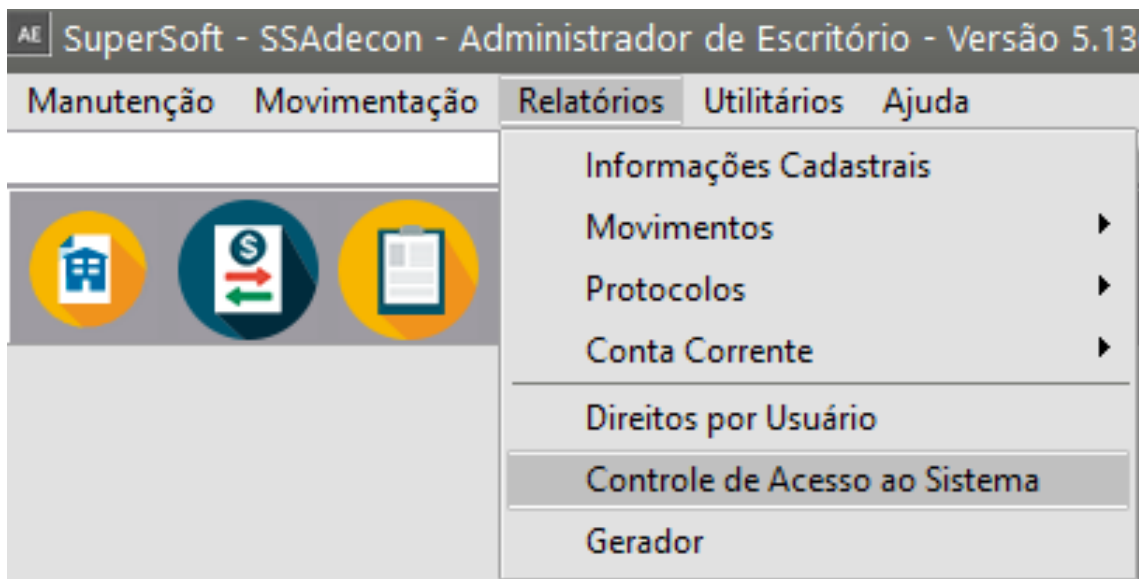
AE SuperSoft - SSAdecon - Administrador de Escritório - Versão 5.13

Manutenção Movimentação Relatórios Utilitários Ajuda

Informações Cadastrais
Movimentos
Protocolos
Conta Corrente
Direitos por Usuário
Controle de Acesso ao Sistema
Gerador